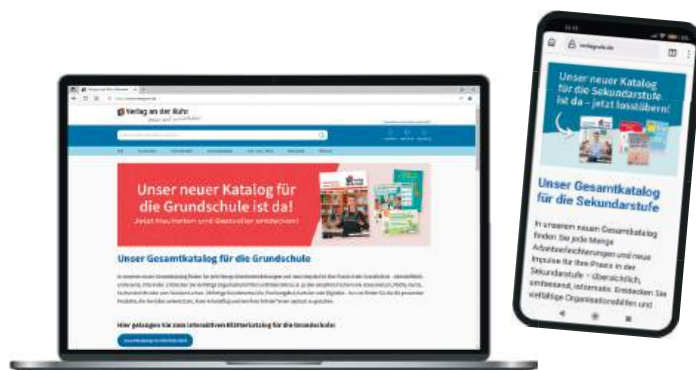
Verlag an der Ruhr

Unser neuer Katalog für die Grundschule ist da!

Jetzt Neuheiten und Bestseller entdecken!

Unser Gesamtkatalog für die Grundschule

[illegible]

Hier gelangen Sie zum interaktiven Blätterkatalog für die Grundschule:

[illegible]

verlagruhr.de

Unser neuer Katalog für die Sekundarstufe ist da – jetzt losstöbern!

Unser Gesamtkatalog für die Sekundarstufe

In unserem neuen Gesamtkatalog finden Sie jede Menge Arbeitserleichterungen und neue Impulse für Ihre Praxis in der Sekundarstufe – übersichtlich, umfassend, informativ. Entdecken Sie vielfältige Organisationshilfen und